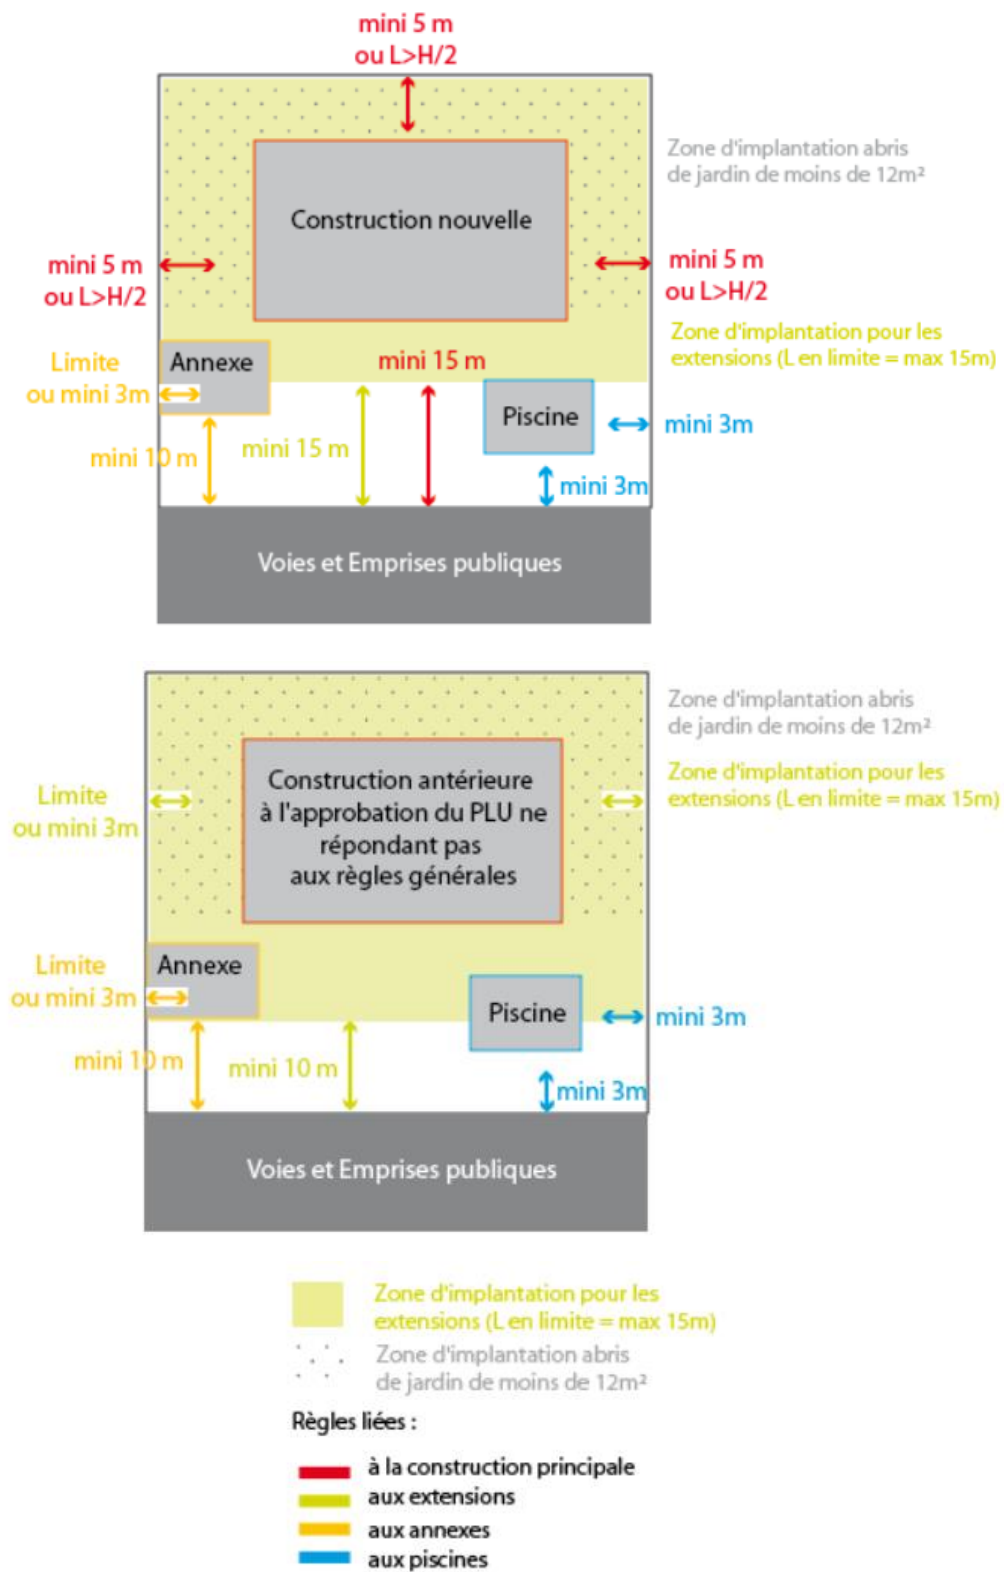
mini 5 m
ou L>H/2

Zone d'implantation abris de jardin de moins de 12m²

Construction nouvelle

mini 5 m
ou L>H/2

mini 5 m
ou L>H/2

Zone d'implantation pour les extensions (L en limite = max 15m)

Limite
ou mini 3m

Annexe

mini 15 m

Piscine

mini 3m

mini 10 m

mini 15 m

mini 3m

Voies et Emprises publiques

Zone d'implantation abris de jardin de moins de 12m²

Construction antérieure à l'approbation du PLU ne répondant pas aux règles générales

Limite
ou mini 3m

Zone d'implantation pour les extensions (L en limite = max 15m)

Limite
ou mini 3m

Annexe

Piscine

mini 3m

mini 10 m

mini 10 m

mini 3m

Voies et Emprises publiques

Zone d'implantation pour les extensions (L en limite = max 15m)

Zone d'implantation abris de jardin de moins de 12m²

Règles liées :

à la construction principale
aux extensions
aux annexes
aux piscines